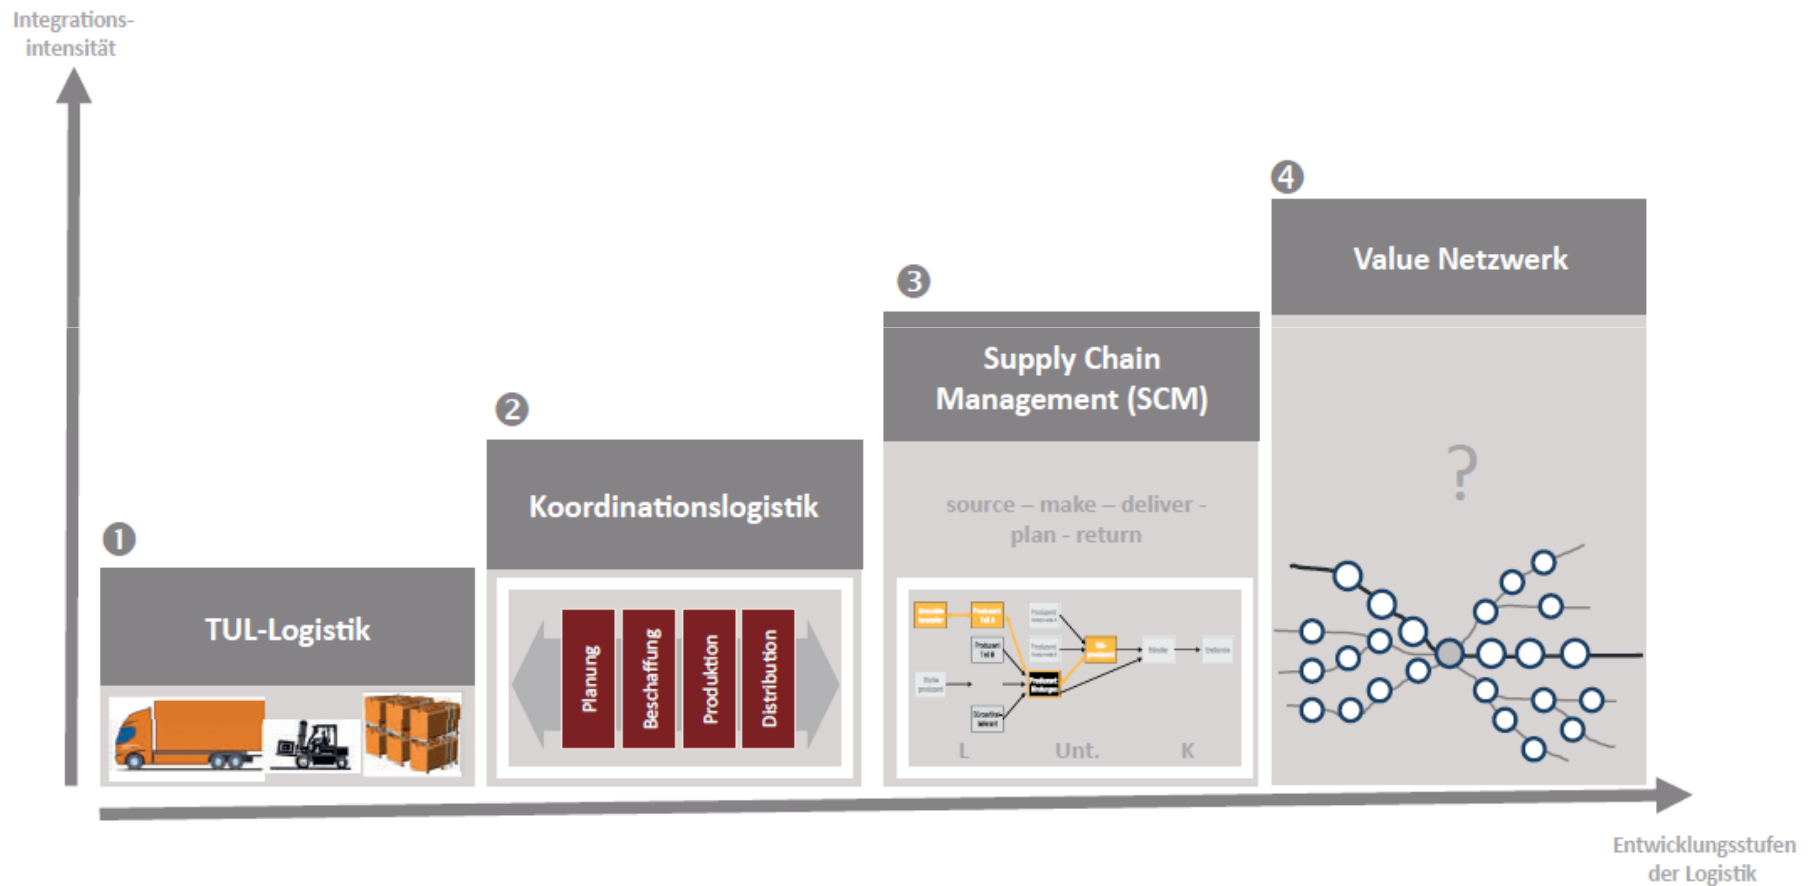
Integrationsintensität

1

TUL-Logistik

2

Koordinationslogistik

Planung

Beschaffung

Produktion

Distribution

3

Supply Chain Management (SCM)

source – make – deliver - plan - return

L

Unt.

K

4

Value Netzwerk

?

Entwicklungsstufen der Logistik